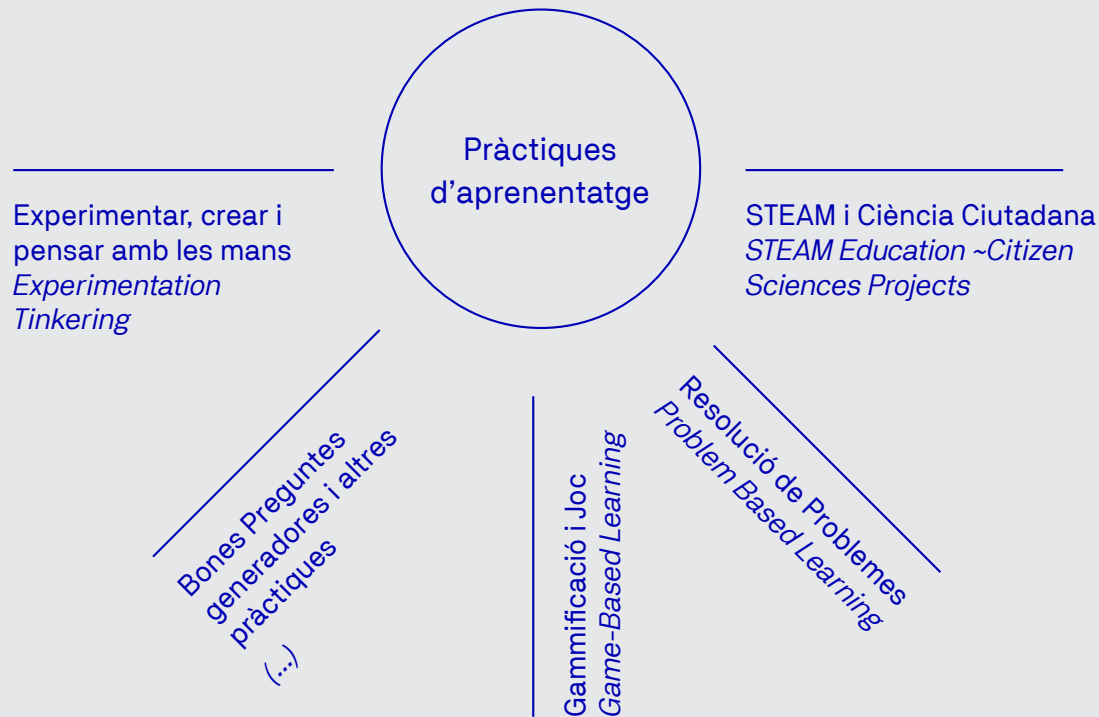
Pràctiques d'aprenentatge

Experimentar, crear i pensar amb les mans
*Experimentation Tinkering*

STEAM i Ciència Ciutadana
*STEAM Education ~Citizen Sciences Projects*

Bones Preguntes generadores i altres pràctiques
(...)

Gammificació i Joc
*Game-Based Learning*

Resolució de Problemes
*Problem Based Learning*